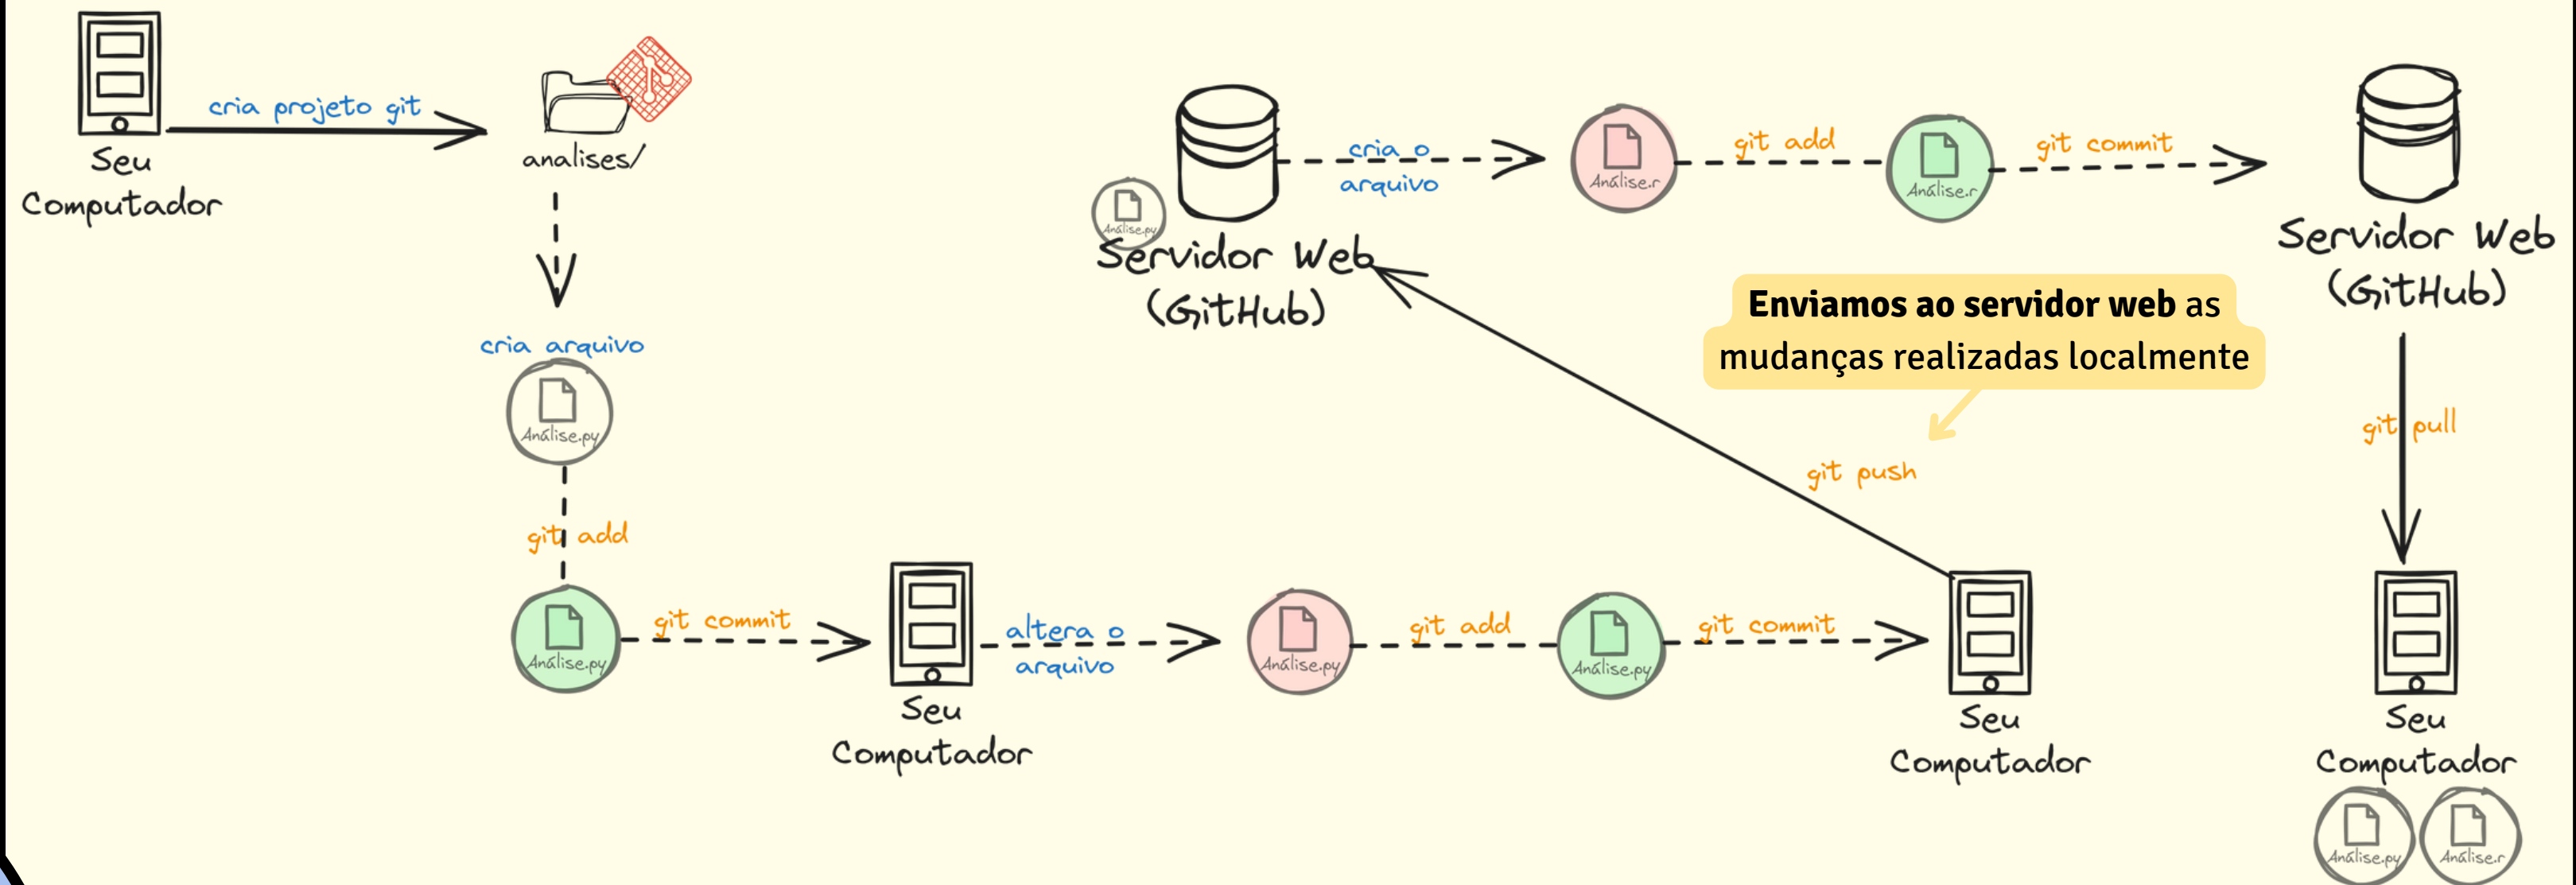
Seu Computador

cria projeto git

analises/

cria arquivo

Análise.py

git add

Análise.py

git commit

Seu Computador

altera o arquivo

Análise.py

git add

Análise.py

git commit

Seu Computador

git push

Enviamos ao servidor web as mudanças realizadas localmente

Análise.py

Servidor Web (GitHub)

cria o arquivo

Análise.r

git add

Análise.r

git commit

Servidor Web (GitHub)

git pull

Seu Computador

Análise.py

Análise.r